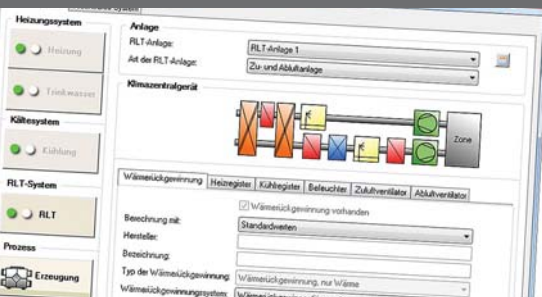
Heizungssystem

Heizung

Trinkwasser

Kältesystem

Kühlung

RLT-System

RLT

Prozess

Erzeugung

Anlage

RLT-Anlage:

RLT-Anlage 1

Art der RLT-Anlage:

Zu- und Abluftanlage

Klimazentralgerät

Zone

Wärmerückgewinnung

Heizregister

Kühlregister

Befeuchter

Zuluftventilator

Abluftventilator

Wärmerückgewinnung vorhanden

Bezeichnung mit:

Standardwerten

Hersteller:

Bezeichnung:

Typ der Wärmerückgewinnung:

Wärmerückgewinnung, nur Wärme

Wärmerückgewinnungssystem:

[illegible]